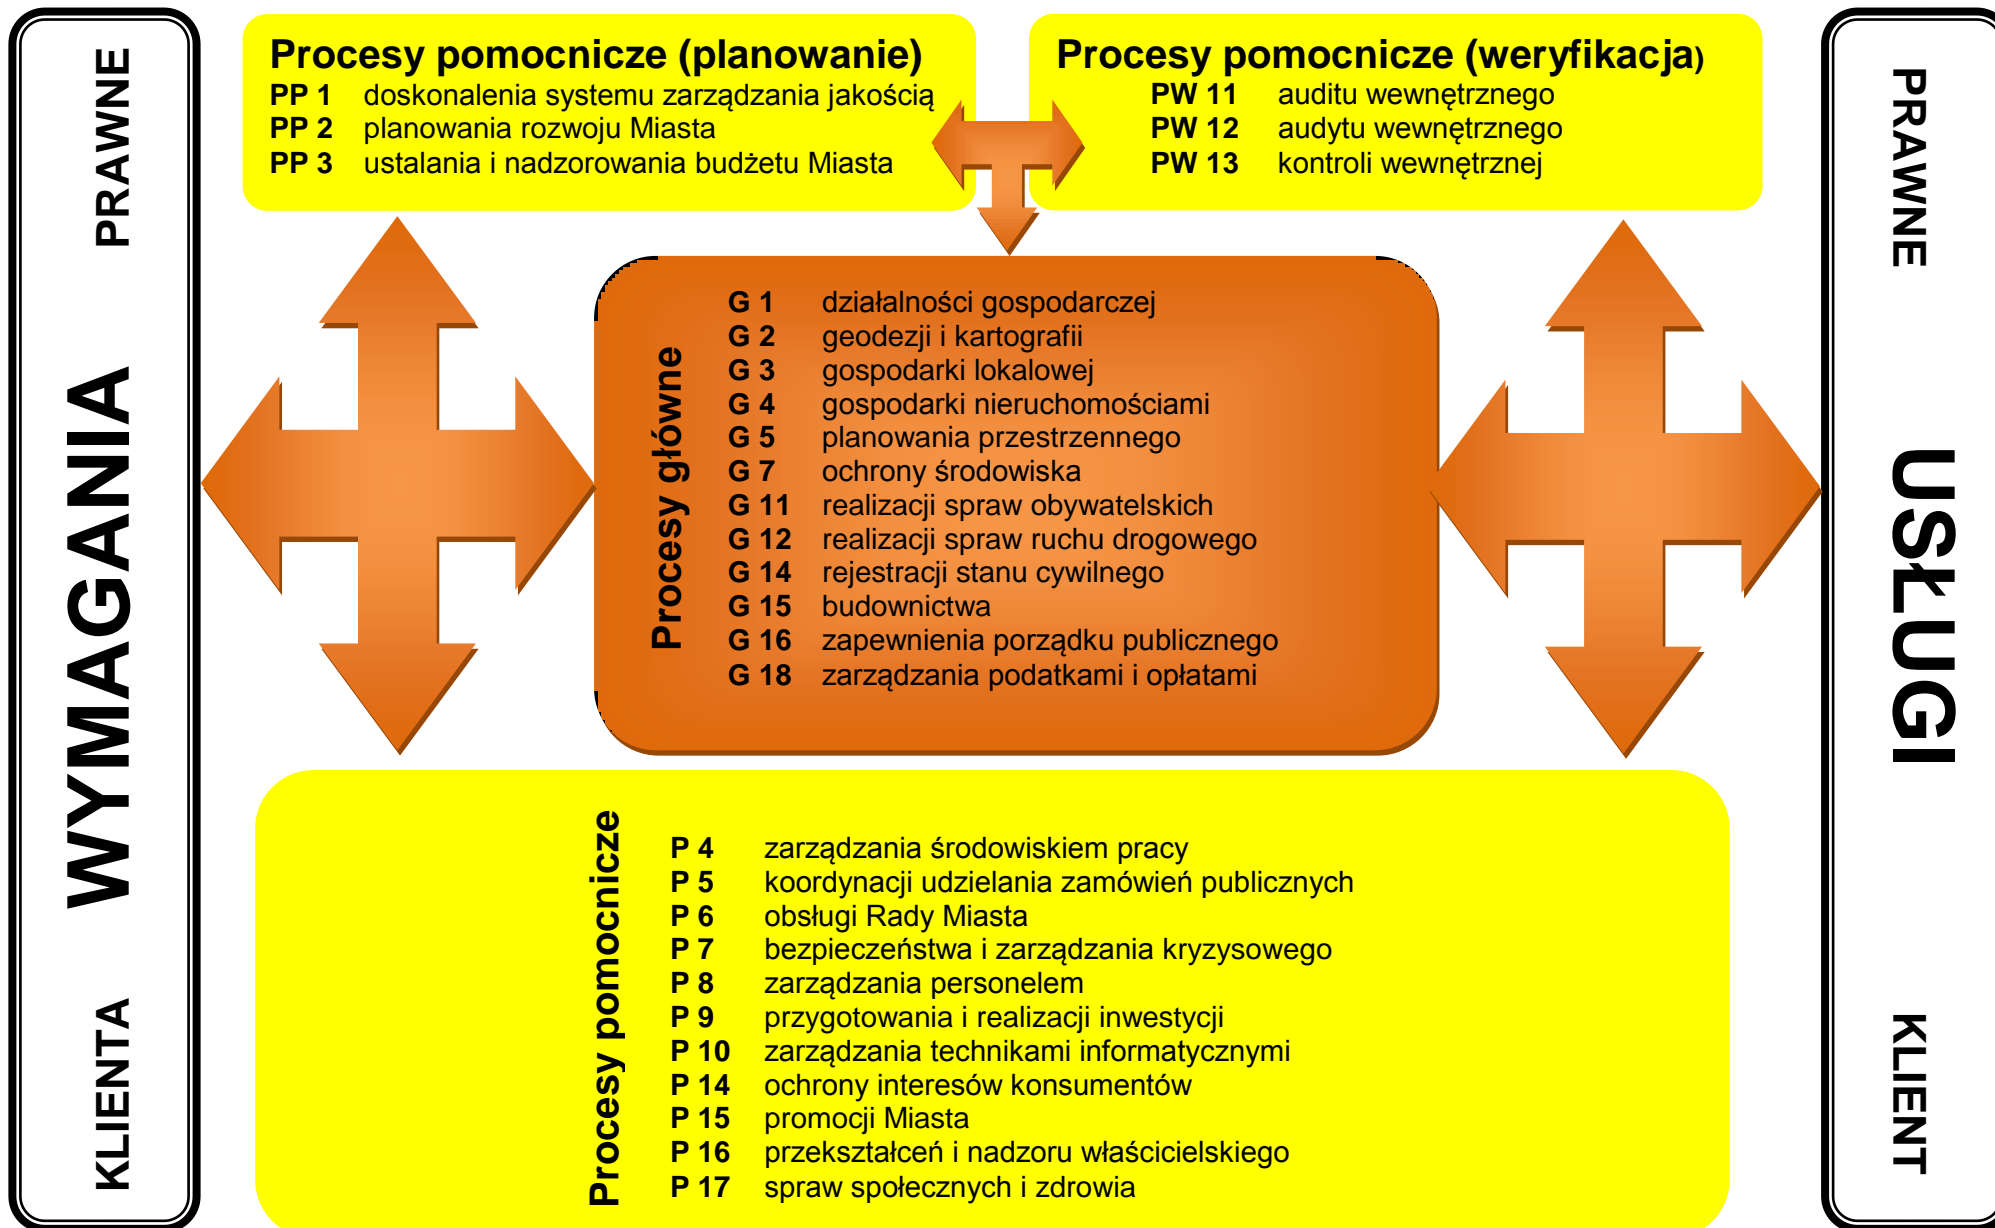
PRAWNE

WYMAGANIA

KLIENTA

Procesy pomocnicze (planowanie)
PP 1 doskonalenia systemu zarządzania jakością
PP 2 planowania rozwoju Miasta
PP 3 ustalania i nadzorowania budżetu Miasta

Procesy pomocnicze (weryfikacja)
PW 11 auditu wewnętrznego
PW 12 audytu wewnętrznego
PW 13 kontroli wewnętrznej

PRAWNE

USŁUGI

KLIENT

Procesy główne
G 1 działalności gospodarczej
G 2 geodezji i kartografii
G 3 gospodarki lokalowej
G 4 gospodarki nieruchomościami
G 5 planowania przestrzennego
G 7 ochrony środowiska
G 11 realizacji spraw obywatelskich
G 12 realizacji spraw ruchu drogowego
G 14 rejestracji stanu cywilnego
G 15 budownictwa
G 16 zapewnienia porządku publicznego
G 18 zarządzania podatkami i opłatami

Procesy pomocnicze
P 4 zarządzania środowiskiem pracy
P 5 koordynacji udzielania zamówień publicznych
P 6 obsługi Rady Miasta
P 7 bezpieczeństwa i zarządzania kryzysowego
P 8 zarządzania personelem
P 9 przygotowania i realizacji inwestycji
P 10 zarządzania technikami informatycznymi
P 14 ochrony interesów konsumentów
P 15 promocji Miasta
P 16 przekształceń i nadzoru właścicielskiego
P 17 spraw społecznych i zdrowia